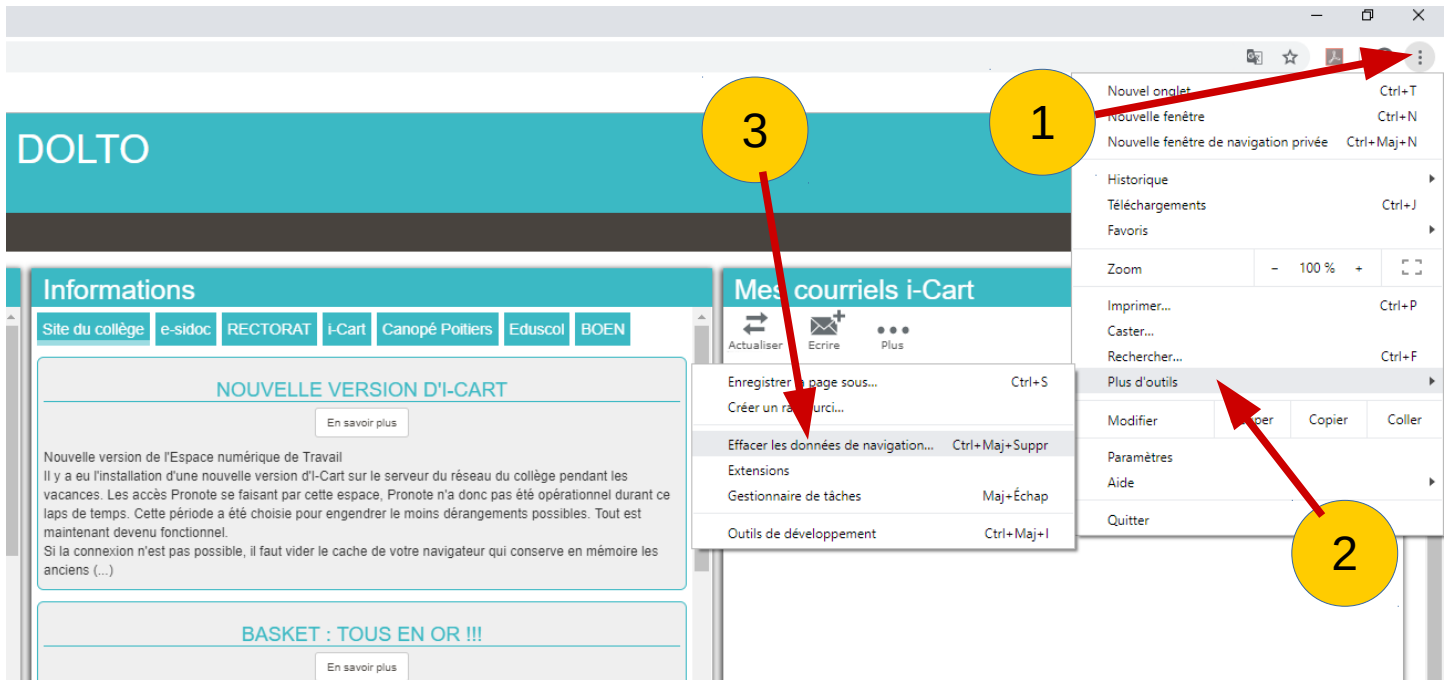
DOLTO

Informations

Site du collège | e-sidoc | RECTORAT | i-Cart | Canopé Poitiers | Eduscol | BOEN

NOUVELLE VERSION D'I-CART

En savoir plus

Nouvelle version de l'Espace numérique de Travail
Il y a eu l'installation d'une nouvelle version d'I-Cart sur le serveur du réseau du collège pendant les vacances. Les accès Pronote se faisant par cette espace, Pronote n'a donc pas été opérationnel durant ce laps de temps. Cette période a été choisie pour engendrer le moins dérangements possibles. Tout est maintenant devenu fonctionnel.
Si la connexion n'est pas possible, il faut vider le cache de votre navigateur qui conserve en mémoire les anciens (...)

BASKET : TOUS EN OR !!!

En savoir plus

Mes courriels i-Cart

Actualiser Ecrire Plus

Enregistrer la page sous... Ctrl+S
Créer un raccourci...
Effacer les données de navigation... Ctrl+Maj+Suppr
Extensions
Gestionnaire de tâches Maj+Échap
Outils de développement Ctrl+Maj+I

Nouvel onglet Ctrl+T
Nouvelle fenêtre Ctrl+N
Nouvelle fenêtre de navigation privée Ctrl+Maj+N
Historique
Téléchargements Ctrl+J
Favoris
Zoom − 100 % +
Imprimer... Ctrl+P
Caster...
Rechercher... Ctrl+F
Plus d'outils
Modifier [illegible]per Copier Coller
Paramètres
Aide
Quitter

1
2
3